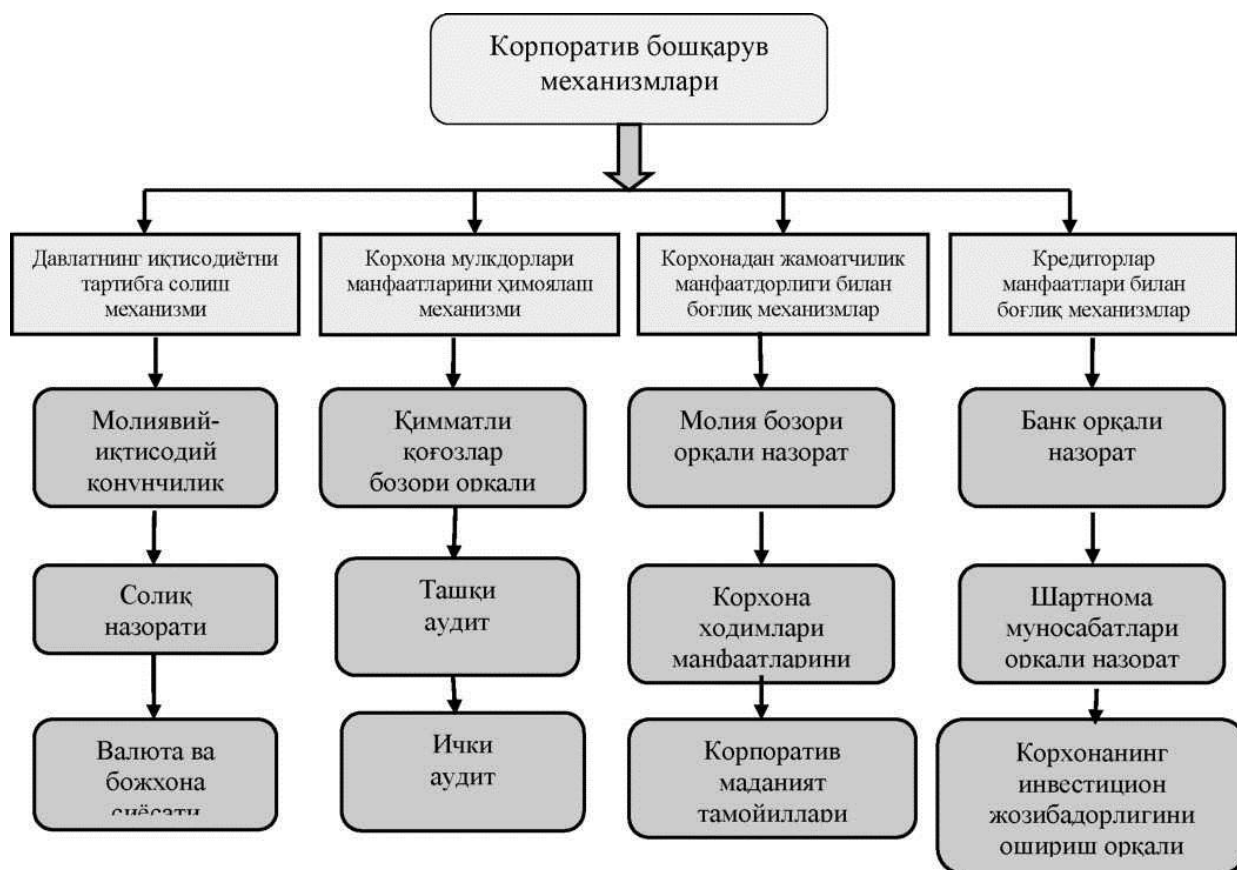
Корпоратив бошқарув механизмлари

Давлатнинг иқтисодиётни тартибга солиш механизми

Молиявий-иқтисодий қонунчилик

Солиқ назорати

Валюта ва божхона сиёсати

Корхона мулкдорлари манфаатларини ҳимоялаш механизми

Қимматли қоғозлар бозори орқали

Ташқи аудит

Ички аудит

Корхонадан жамоатчилик манфаатдорлиги билан боғлиқ механизмлар

Молия бозори орқали назорат

Корхона ходимлари манфаатларини

Корпоратив маданият тамойиллари

Кредиторлар манфаатлари билан боғлиқ механизмлар

Банк орқали назорат

Шартнома муносабатлари орқали назорат

Корхонанинг инвестицион жозибадорлигини ошириш орқали